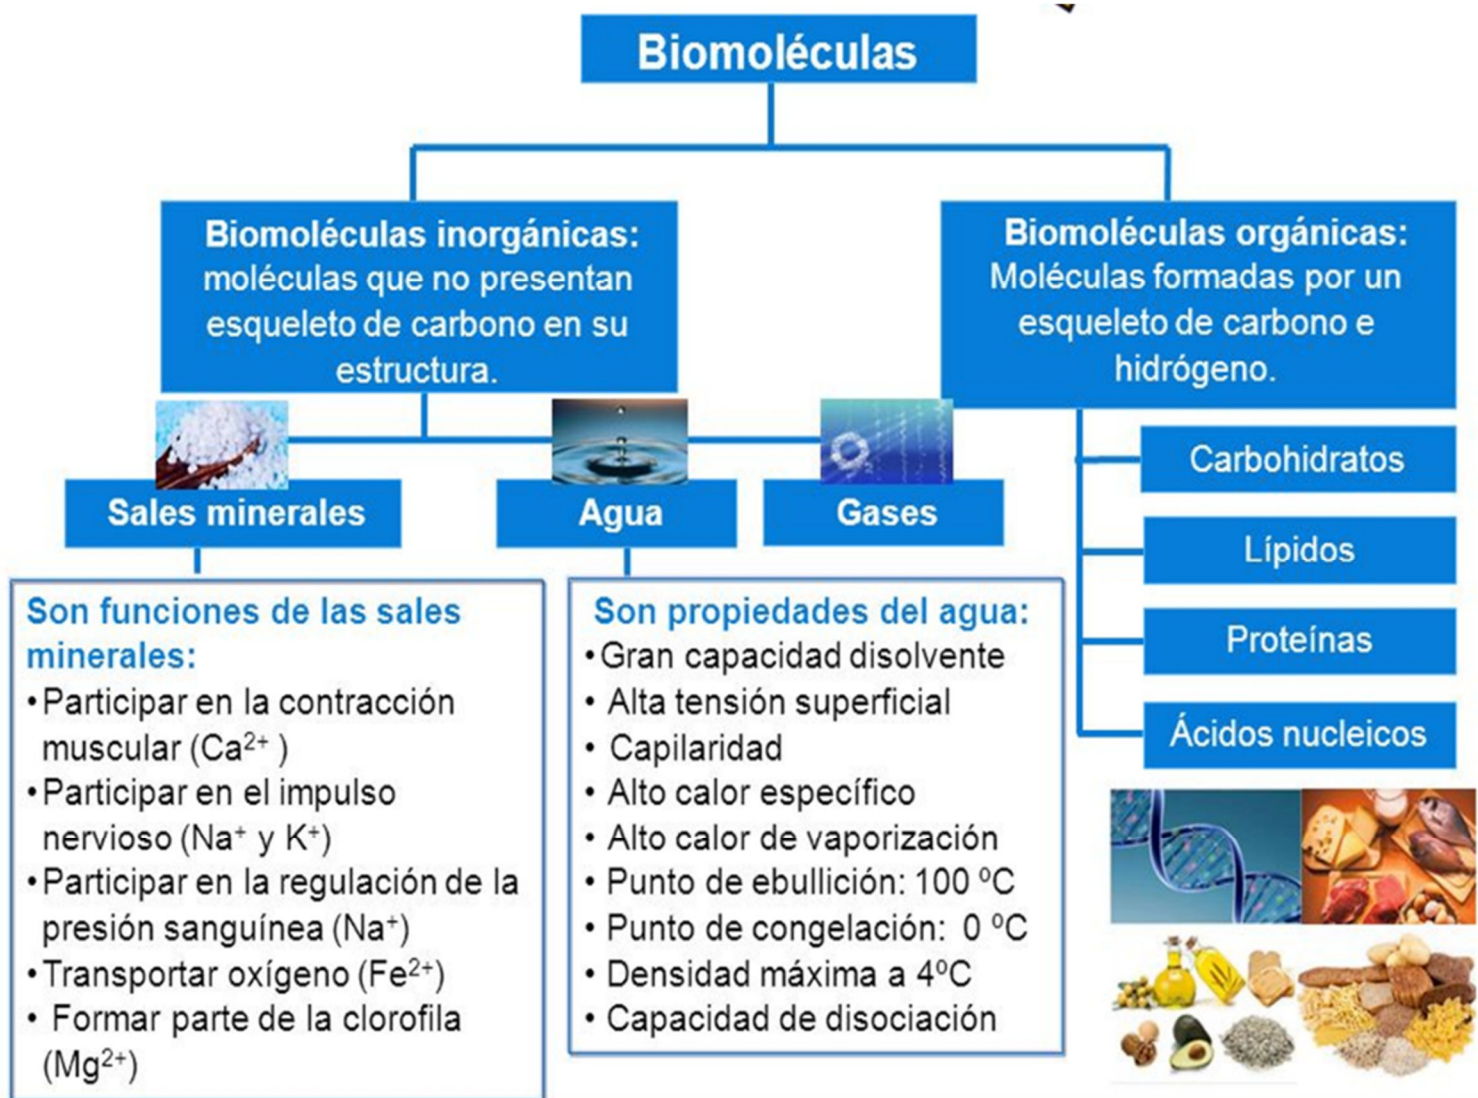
Biomoléculas

Biomoléculas inorgánicas: moléculas que no presentan esqueleto de carbono en su estructura.

Biomoléculas orgánicas: Moléculas formadas por un esqueleto de carbono e hidrógeno.

Sales minerales

Agua

Gases

Carbohidratos

Lípidos

Proteínas

Ácidos nucleicos

Son funciones de las sales minerales:
• Participar en la contracción muscular ($Ca^{2+}$ )
• Participar en el impulso nervioso ($Na^{+}$ y $K^{+}$)
• Participar en la regulación de la presión sanguínea ($Na^{+}$)
• Transportar oxígeno ($Fe^{2+}$)
• Formar parte de la clorofila ($Mg^{2+}$)

Son propiedades del agua:
• Gran capacidad disolvente
• Alta tensión superficial
• Capilaridad
• Alto calor específico
• Alto calor de vaporización
• Punto de ebullición: 100 ºC
• Punto de congelación: 0 ºC
• Densidad máxima a 4ºC
• Capacidad de disociación